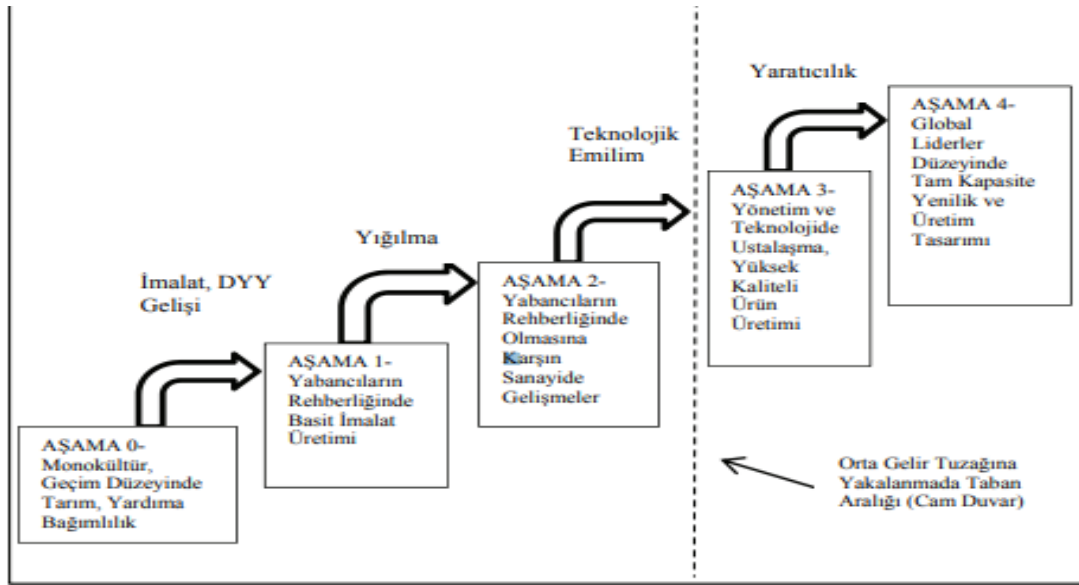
Yaratıcılık

AŞAMA 4- Global Liderler Düzeyinde Tam Kapasite Yenilik ve Üretim Tasarımı

Teknolojik Emilim

AŞAMA 3- Yönetim ve Teknolojide Ustalaşma, Yüksek Kaliteli Ürün Üretimi

Yığılma

AŞAMA 2- Yabancıların Rehberliğinde Olmasına Karşın Sanayide Gelişmeler

İmalat, DYY Gelişi

AŞAMA 1- Yabancıların Rehberliğinde Basit İmalat Üretimi

AŞAMA 0- Monokültür, Geçim Düzeyinde Tarım, Yardıma Bağımlılık

Orta Gelir Tuzağına Yakalanmada Taban Aralığı (Cam Duvar)